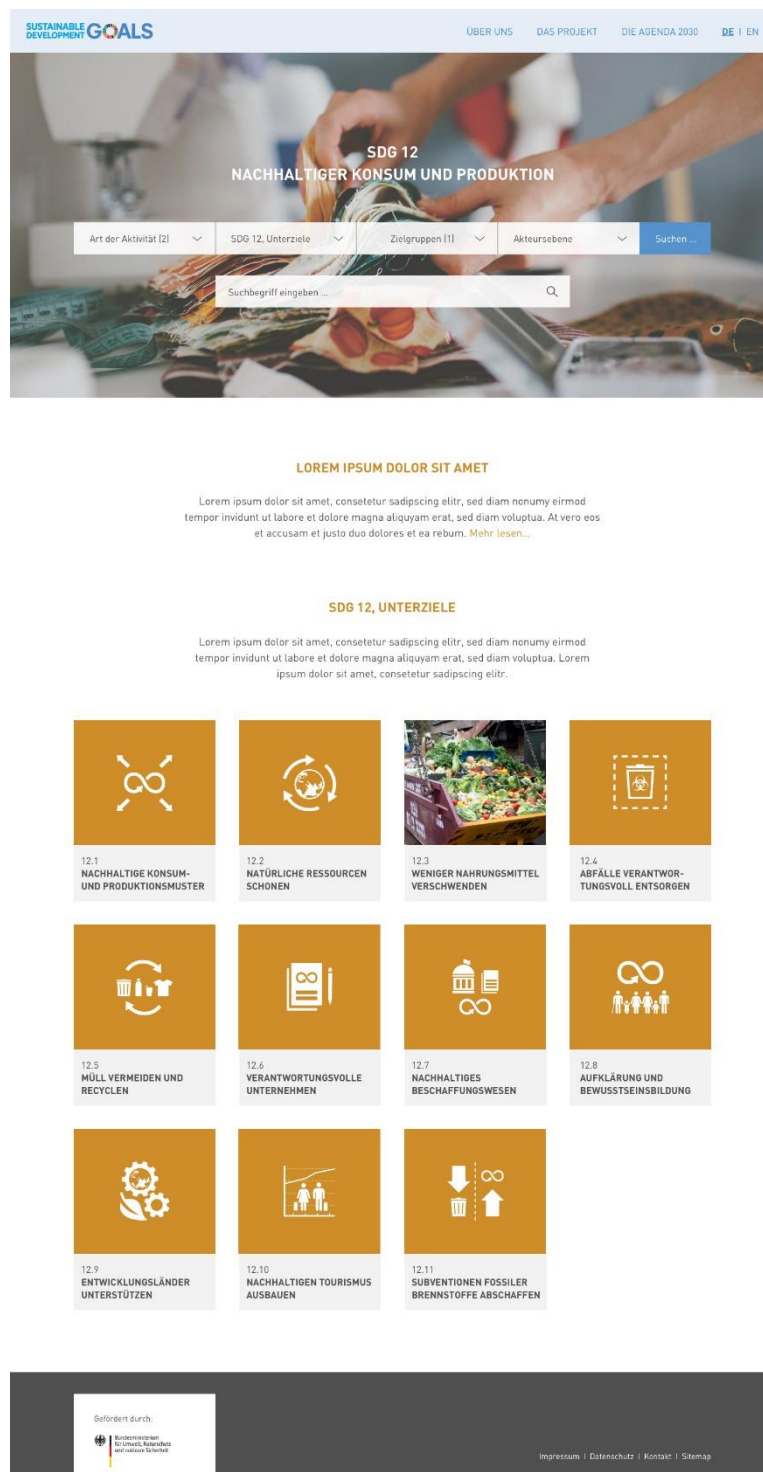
SUSTAINABLE DEVELOPMENT GOALS

ÜBER UNS DAS PROJEKT DIE AGENDA 2030 DE | EN

SDG 12
NACHHALTIGER KONSUM UND PRODUKTION

Art der Aktivität (2) SDG 12, Unterziele Zielgruppen (1) Akteursebene Suchen ...

Suchbegriff eingeben ...

LOREM IPSUM DOLOR SIT AMET

Lorem ipsum dolor sit amet, consetetur sadipscing elitr, sed diam nonumy eirmod tempor invidunt ut labore et dolore magna aliquyam erat, sed diam voluptua. At vero eos et accusam et justo duo dolores et ea rebum. Mehr lesen...

SDG 12, UNTERZIELE

Lorem ipsum dolor sit amet, consetetur sadipscing elitr, sed diam nonumy eirmod tempor invidunt ut labore et dolore magna aliquyam erat, sed diam voluptua. Lorem ipsum dolor sit amet, consetetur sadipscing elitr.

12.1
NACHHALTIGE KONSUM- UND PRODUKTIONSMUSTER

12.2
NATÜRLICHE RESSOURCEN SCHONEN

12.3
WENIGER NAHRUNGSMITTEL VERSCHWENDEN

12.4
ABFÄLLE VERANTWORTUNGSVOLL ENTSORGEN

12.5
MÜLL VERMEIDEN UND RECYCLEN

12.6
VERANTWORTUNGSVOLLE UNTERNEHMEN

12.7
NACHHALTIGES BESCHAFFUNGSWESEN

12.8
AUFKLÄRUNG UND BEWUSSTSEINSBILDUNG

12.9
ENTWICKLUNGSLÄNDER UNTERSTÜTZEN

12.10
NACHHALTIGEN TOURISMUS AUSBAUEN

12.11
SUBVENTIONEN FOSSILER BRENNSTOFFE ABSCHAFFEN

Gefördert durch:
Bundesministerium für Umwelt, Naturschutz und nukleare Sicherheit

Impressum | Datenschutz | Kontakt | Sitemap